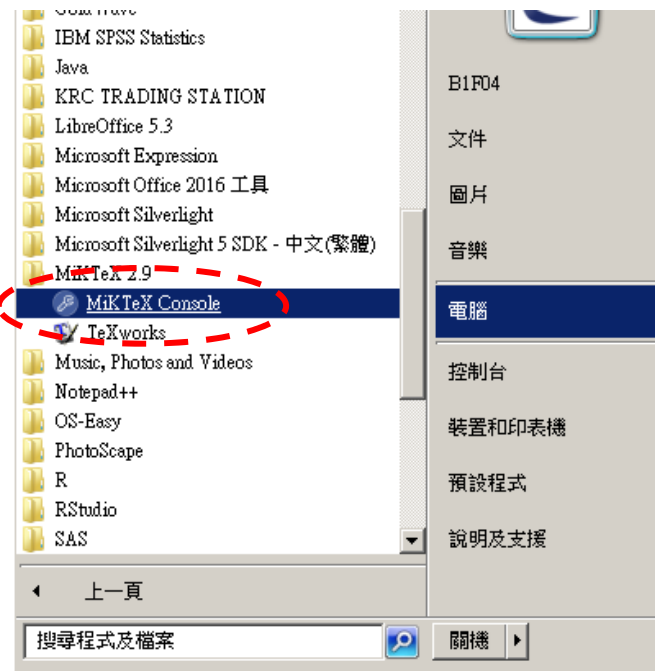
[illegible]
IBM SPSS Statistics
Java
KRC TRADING STATION
LibreOffice 5.3
Microsoft Expression
Microsoft Office 2016 工具
Microsoft Silverlight
Microsoft Silverlight 5 SDK - 中文(繁體)
MiKTeX 2.9
MiKTeX Console
TeXworks
Music, Photos and Videos
Notepad++
OS-Easy
PhotoScape
R
RStudio
SAS
上一頁
搜尋程式及檔案

B1F04
文件
圖片
音樂
電腦
控制台
裝置和印表機
預設程式
說明及支援
關機